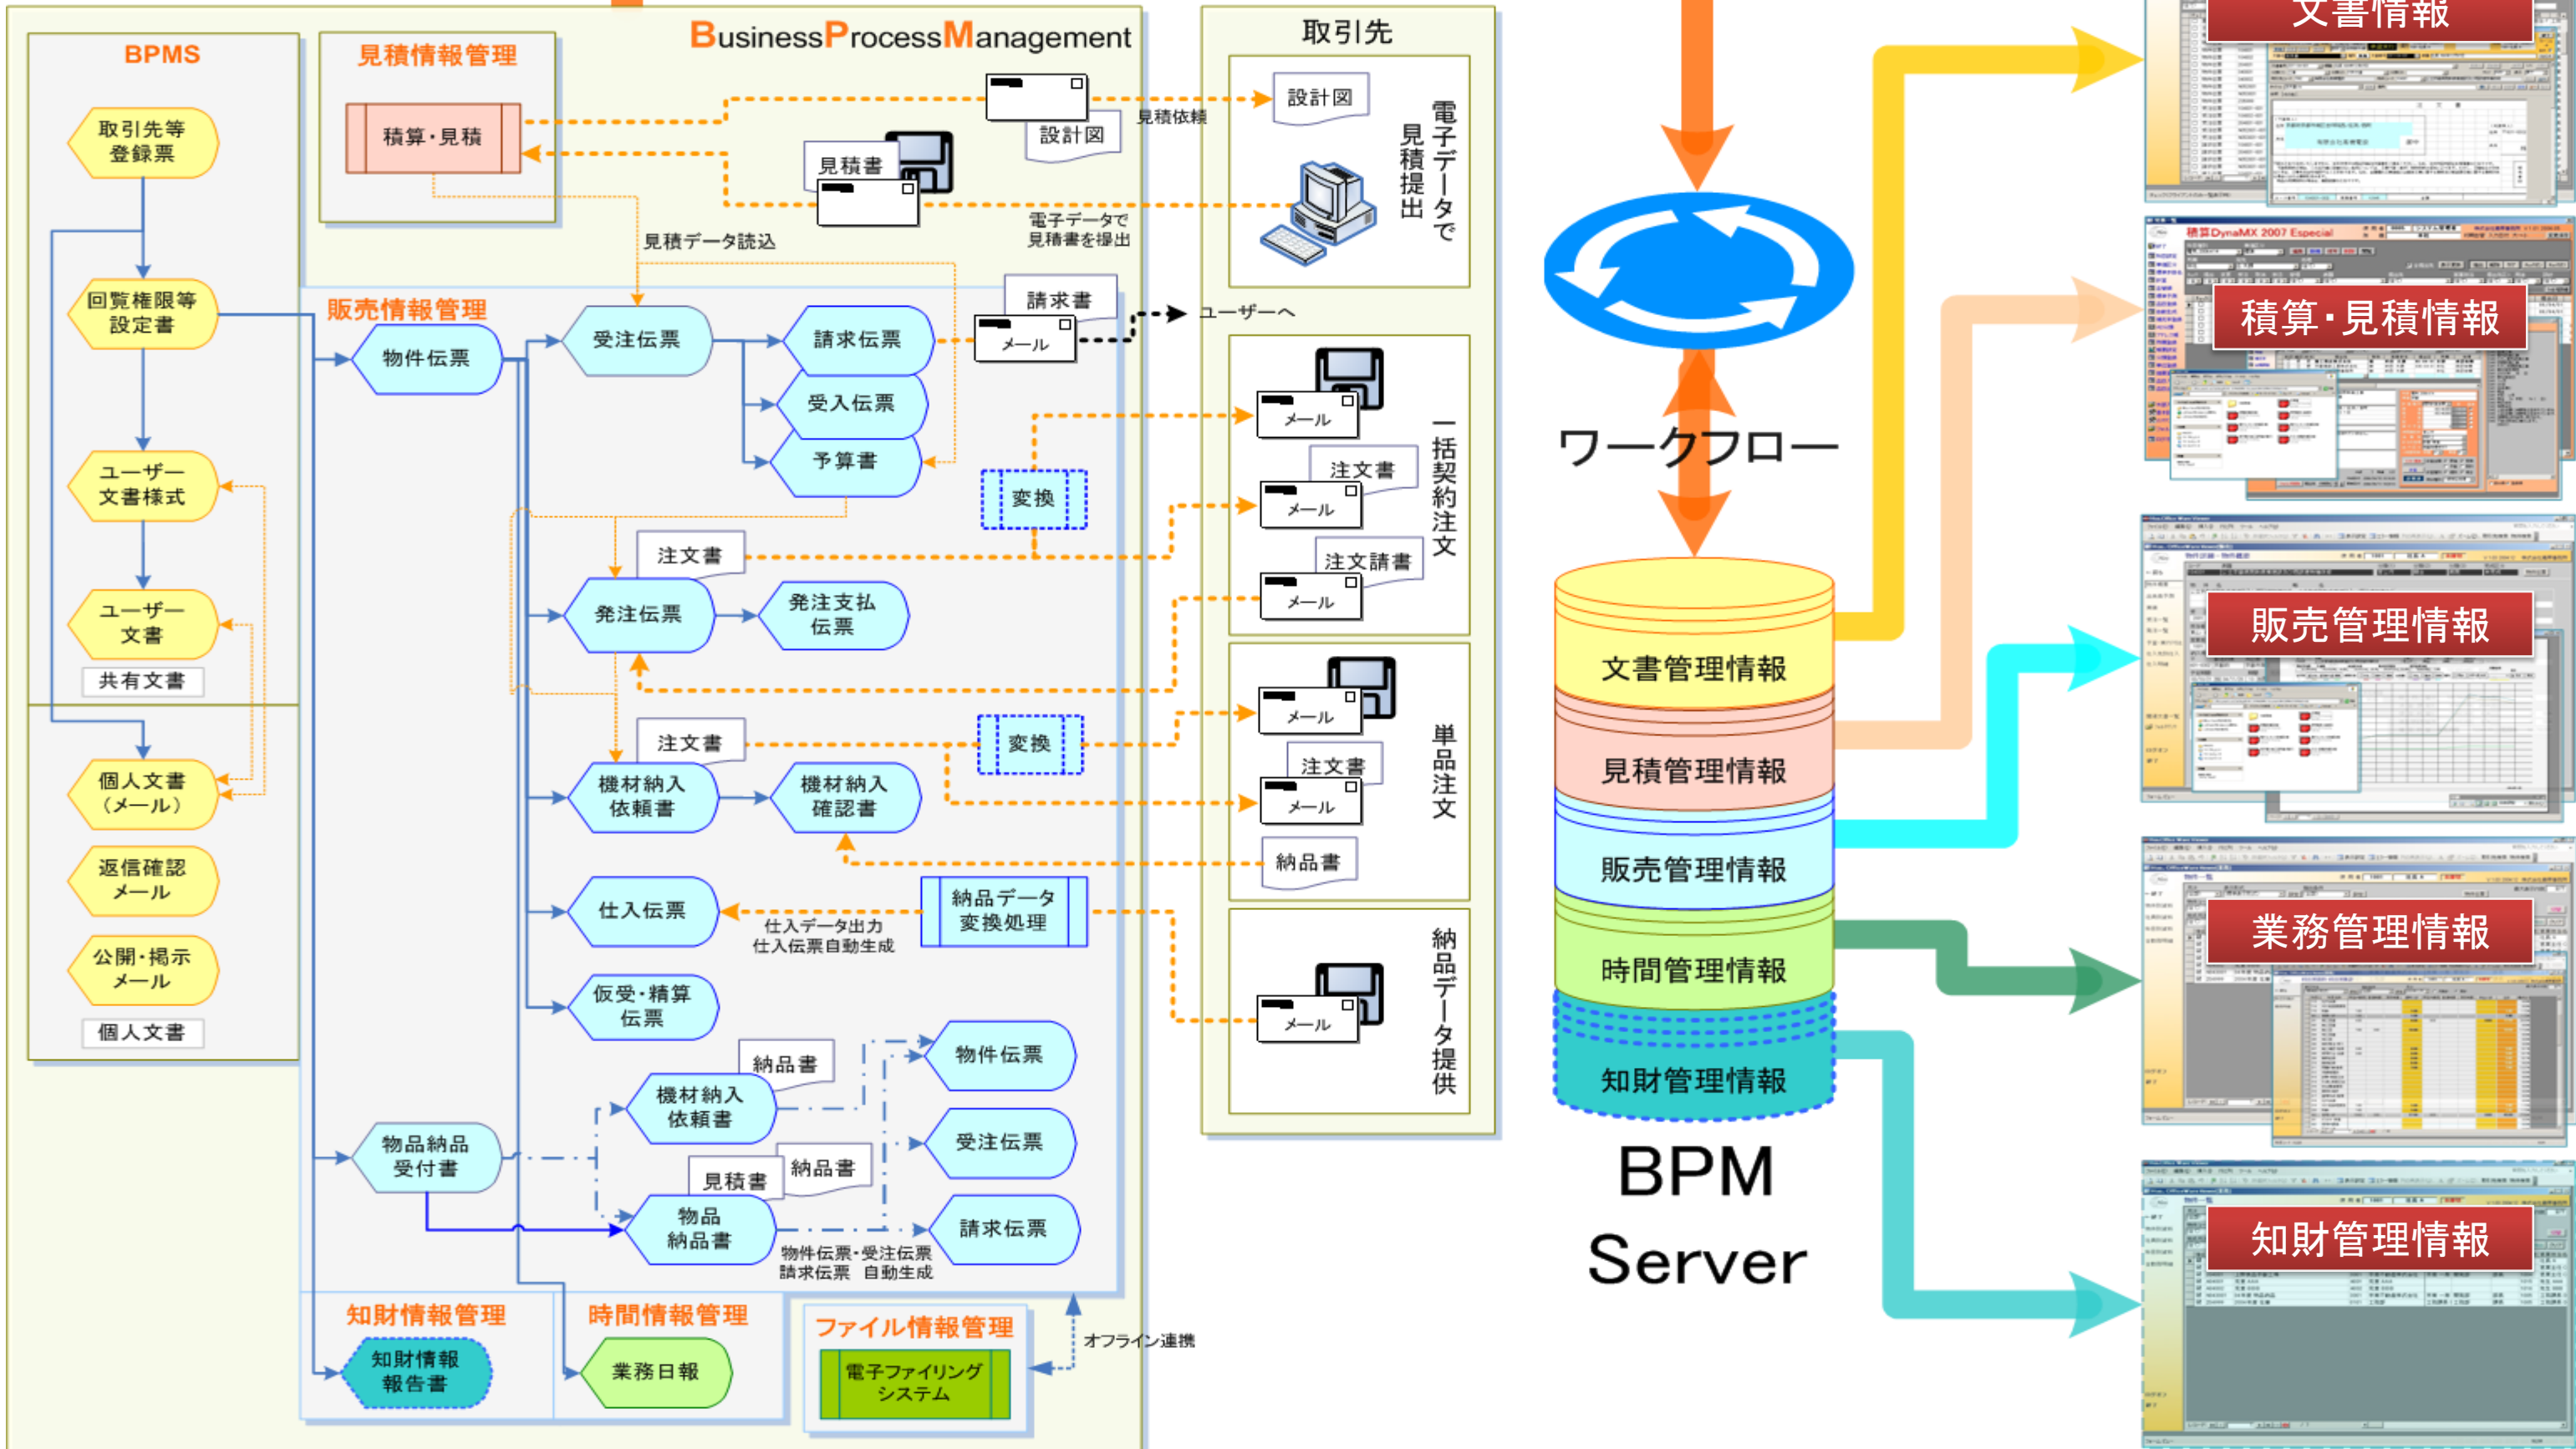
BusinessProcessManagement

BPMS

取引先等登録票

回覧権限等設定書

ユーザー文書様式

ユーザー文書

共有文書

個人文書（メール）

返信確認メール

公開・掲示メール

個人文書

見積情報管理

積算・見積

設計図

見積依頼

見積書

電子データで見積書を提出

見積データ読込

販売情報管理

物件伝票

受注伝票

請求伝票

受入伝票

予算書

請求書

メール

ユーザーへ

変換

注文書

発注伝票

発注支払伝票

注文書

機材納入依頼書

機材納入確認書

変換

仕入伝票

納品データ変換処理

仕入データ出力
仕入伝票自動生成

仮受・精算伝票

物品納品受付書

納品書

機材納入依頼書

物件伝票

受注伝票

見積書

納品書

物品納品書

請求伝票

物件伝票・受注伝票
請求伝票　自動生成

知財情報管理

知財情報報告書

時間情報管理

業務日報

ファイル情報管理

電子ファイリングシステム

オフライン連携

取引先

設計図

電子データで見積提出

メール

注文書

メール

注文請書

メール

一括契約注文

メール

注文書

メール

納品書

単品注文

メール

納品データ提供

ワークフロー

文書管理情報

見積管理情報

販売管理情報

時間管理情報

知財管理情報

BPM
Server

文書情報

積算・見積情報

販売管理情報

業務管理情報

知財管理情報